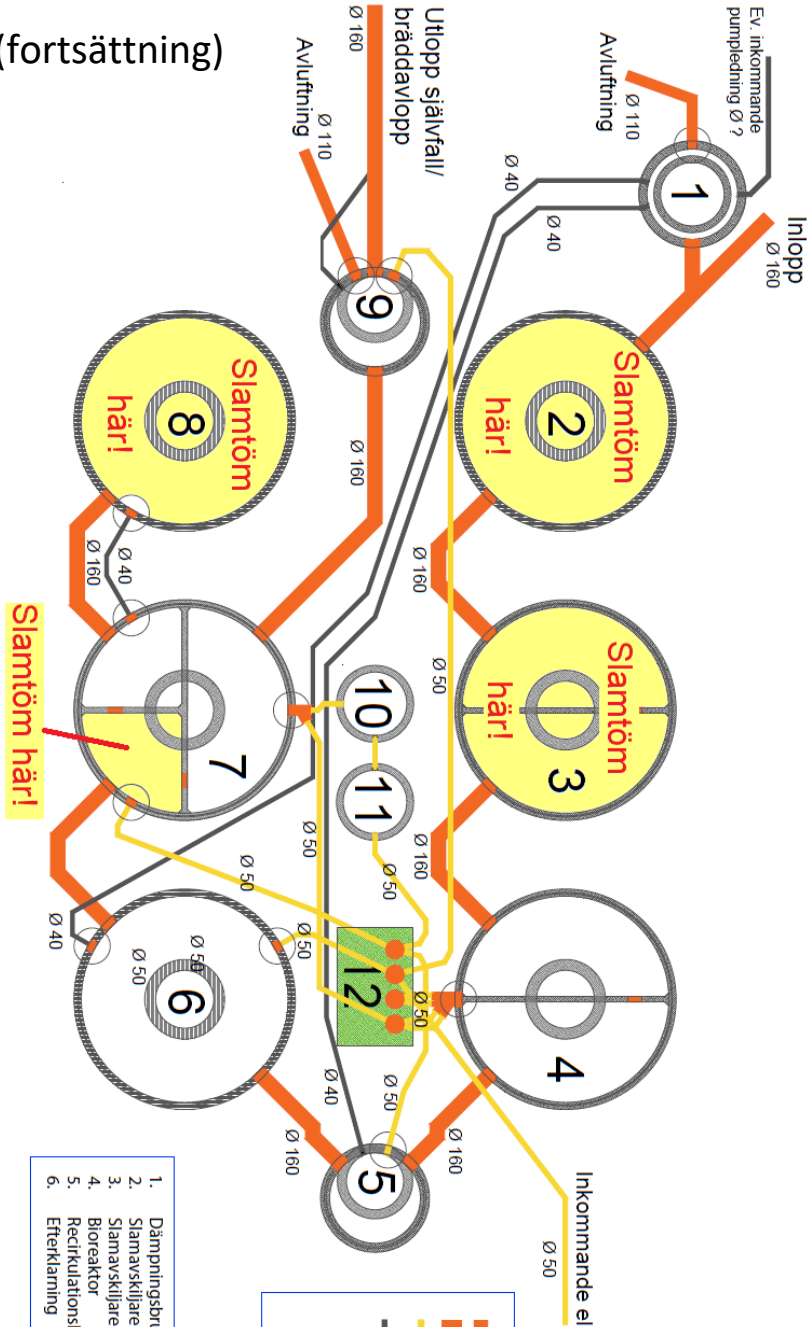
(fortsättning)

Ev. inkommande pumpledning Ø ?

Avluftning Ø 110

Inlopp Ø 160

Utlopp självfall/ bräddavlopp Ø 160

Avluftning Ø 110

Ø 40

Ø 40

1

9

Slamtöm här!

2

Slamtöm här!

8

Ø 160

Ø 160

Ø 160

Ø 40

Ø 50

Slamtöm här!

3

Slamtöm här!

7

10

11

Ø 50

Ø 50

Ø 160

Ø 50

Ø 40

Ø 50

Ø 50

Ø 50

6

12

Ø 50

4

Ø 40

Ø 50

Ø 160

Ø 160

5

Inkommande el Ø 50

1. Dämpningsbr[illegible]
2. Slamavskiljare
3. Slamavskiljare
4. Bioreaktor
5. Recirkulations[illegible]
6. Efterklarning